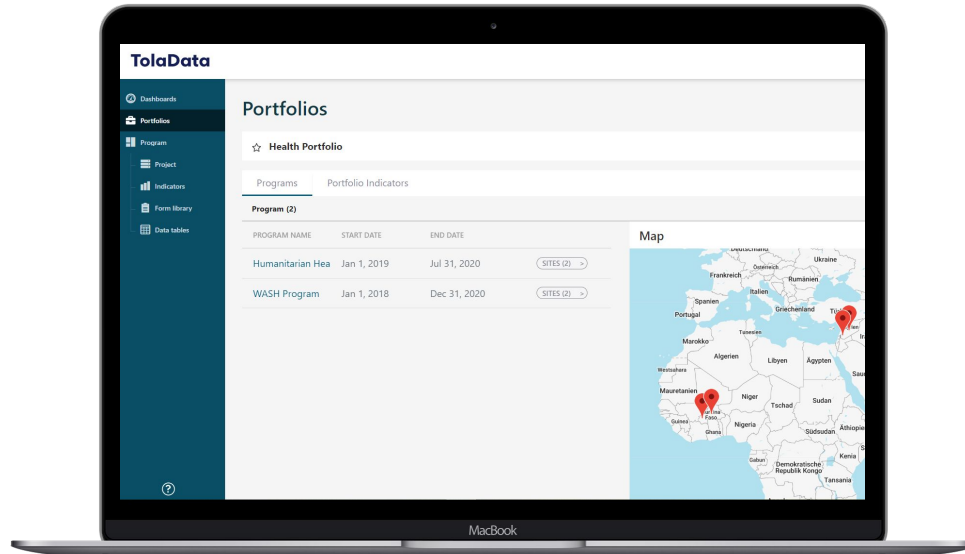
TolaData

Dashboards
Portfolios
Program
Project
Indicators
Form library
Data tables

?

Portfolios

☆ Health Portfolio

Programs Portfolio Indicators

Program (2)

| PROGRAM NAME | START DATE | END DATE | |
|---|---|---|---|
| Humanitarian Hea | Jan 1, 2019 | Jul 31, 2020 | SITES (2) > |
| WASH Program | Jan 1, 2018 | Dec 31, 2020 | SITES (2) > |

Map

Deutschland
Ukraine
Österreich
Frankreich
Rumänien
Italien
Spanien
Griechenland
Portugal
Tunesien
Marokko
Algerien
Libyen
Ägypten
Westsahara
Mauretanien
Mali
Niger
Tschad
Sudan
Faso
Guinea
Nigeria
Ghana
Südsudan
Äthiopien
Kenia
Demokratische Republik Kongo
Tansania
Irak
Saudi

MacBook